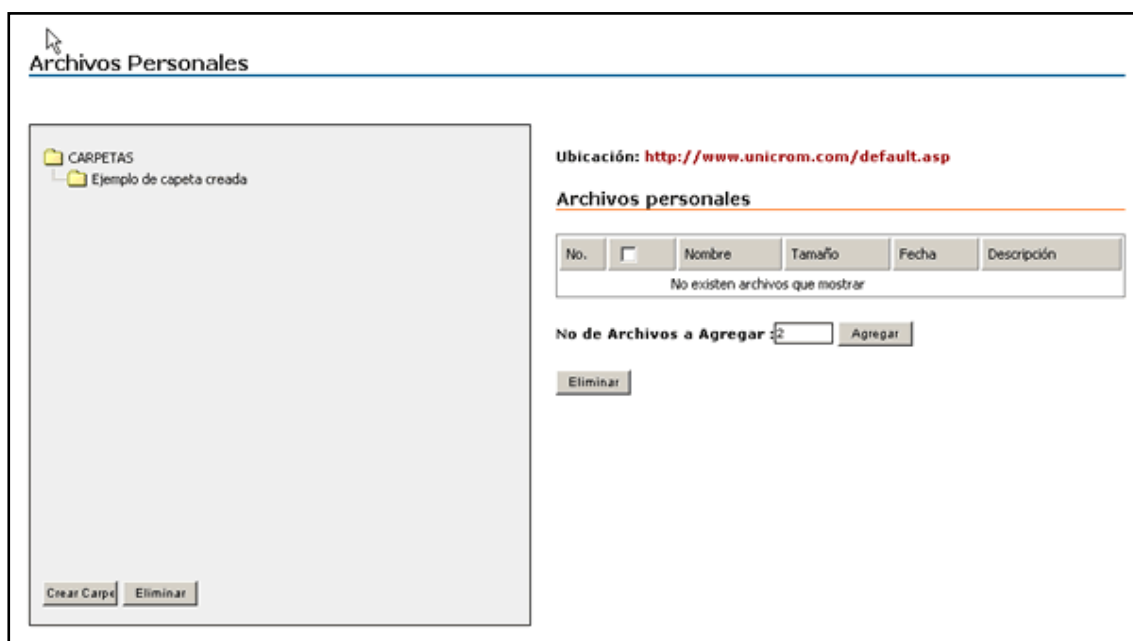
Archivos Personales

CARPETAS

Ejemplo de capeta creada

Crear Carpe Eliminar

Ubicación: http://www.unicrom.com/default.asp

Archivos personales

| No. | | Nombre | Tamaño | Fecha | Descripción |
|---|---|---|---|---|---|
| No existen archivos que mostrar | | | | | |

No de Archivos a Agregar : 2 Agregar

Eliminar